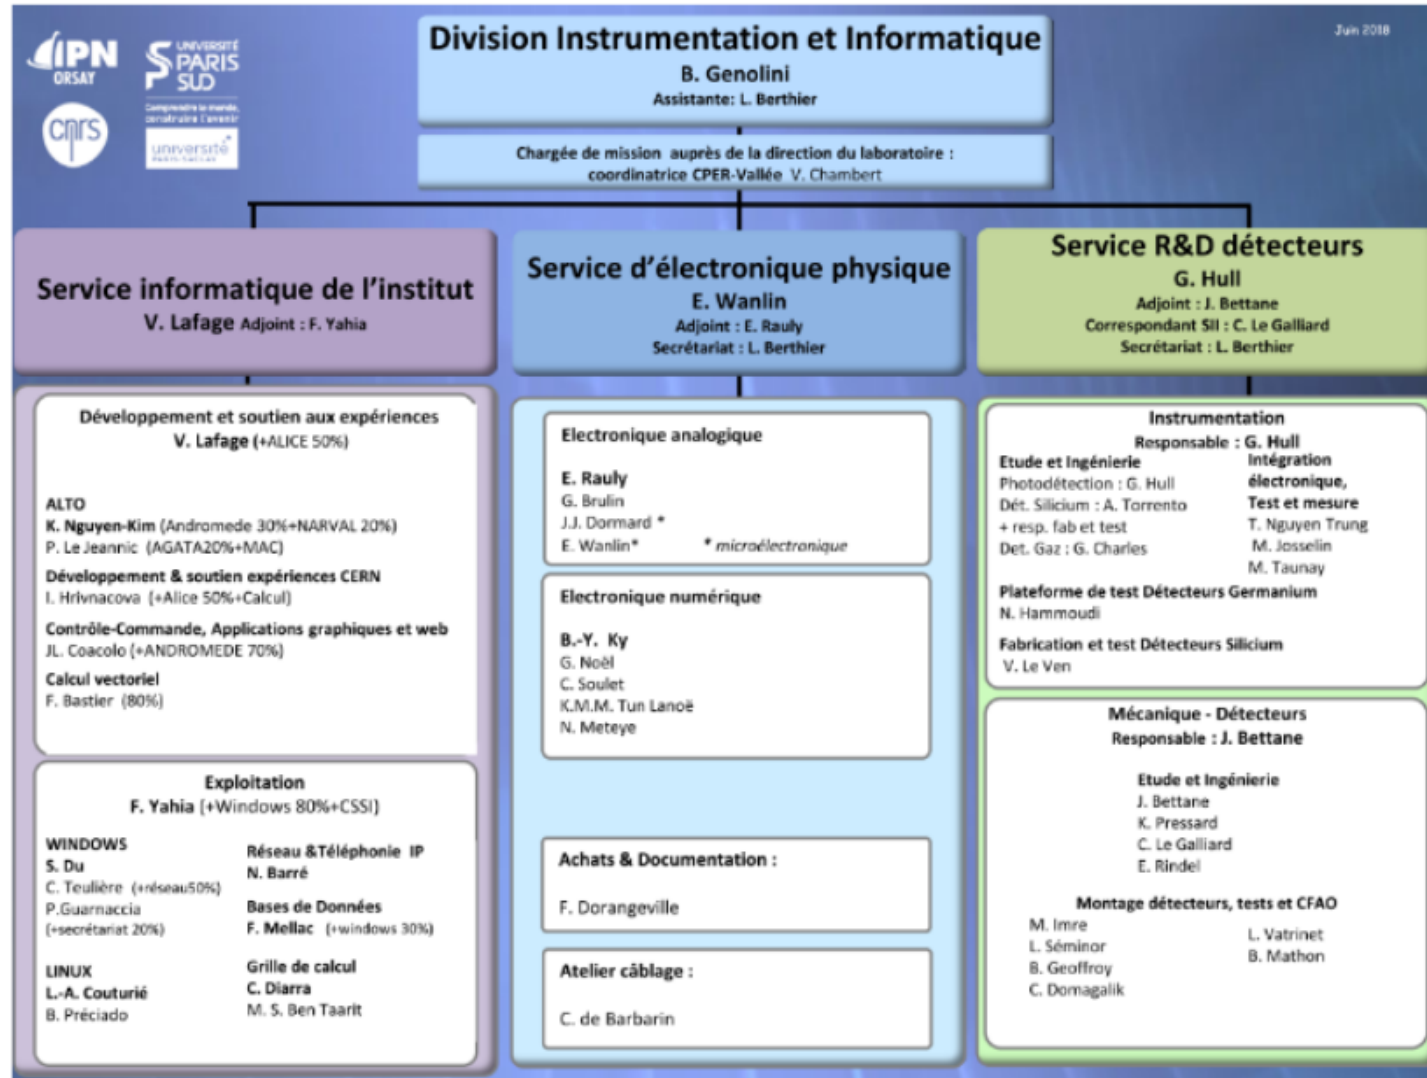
IPN ORSAY

UNIVERSITÉ PARIS SUD
Comprendre le monde, construire l'avenir

cnrs

université PARIS-SACLAY

Juin 2018

Division Instrumentation et Informatique
B. Genolini
Assistante: L. Berthier

Chargée de mission auprès de la direction du laboratoire : coordinatrice CPER-Vallée V. Chambert

Service informatique de l'institut
V. Lafage Adjoint : F. Yahia

Développement et soutien aux expériences
V. Lafage (+ALICE 50%)

ALTO
K. Nguyen-Kim (Andromede 30%+NARVAL 20%)
P. Le Jeannic (AGATA20%+MAC)

Développement & soutien expériences CERN
I. Hrivnacova (+Alice 50%+Calcul)

Contrôle-Commande, Applications graphiques et web
JL. Coacolo (+ANDROMEDE 70%)

Calcul vectoriel
F. Bastier (80%)

Exploitation
F. Yahia (+Windows 80%+CSSI)

WINDOWS
S. Du
C. Teulière (+réseau50%)
P.Guarnaccia (+secrétariat 20%)

LINUX
L.-A. Couturié
B. Préciado

Réseau &Téléphonie IP
N. Barré

Bases de Données
F. Mellac (+windows 30%)

Grille de calcul
C. Diarra
M. S. Ben Taarit

Service d'électronique physique
E. Wanlin
Adjoint : E. Rauly
Secrétariat : L. Berthier

Electronique analogique

E. Rauly
G. Brulin
J.J. Dormard *
E. Wanlin* * microélectronique

Electronique numérique

B.-Y. Ky
G. Noël
C. Soulet
K.M.M. Tun Lanoë
N. Meteye

Achats & Documentation :

F. Dorangeville

Atelier câblage :

C. de Barbarin

Service R&D détecteurs
G. Hull
Adjoint : J. Bettane
Correspondant SII : C. Le Galliard
Secrétariat : L. Berthier

Instrumentation
Responsable : G. Hull

Etude et Ingénierie
Photodétection : G. Hull
Dét. Silicium : A. Torrento
+ resp. fab et test
Det. Gaz : G. Charles

Intégration électronique, Test et mesure
T. Nguyen Trung
M. Josselin
M. Taunay

Plateforme de test Détecteurs Germanium
N. Hammoudi

Fabrication et test Détecteurs Silicium
V. Le Ven

Mécanique - Détecteurs
Responsable : J. Bettane

Etude et Ingénierie
J. Bettane
K. Pressard
C. Le Galliard
E. Rindel

Montage détecteurs, tests et CFAO
M. Imre
L. Séminor
B. Geoffroy
C. Domagalik
L. Vatrinet
B. Mathon